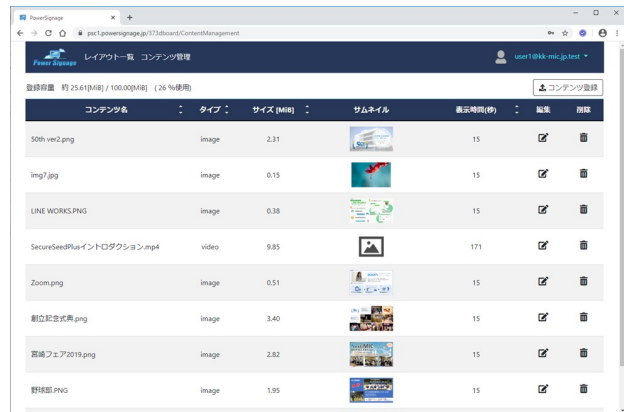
PowerSignage

psc1.powersignage.jp/373dboard/ContentManagement

Power Signage レイアウト一覧 コンテンツ管理

user1@kk-mic.jp.test

登録容量 約 25.61[MiB] / 100.00[MiB] （26 %使用）

コンテンツ登録

| コンテンツ名 | タイプ | サイズ [MiB] | サムネイル | 表示時間(秒) | 編集 | 削除 |
|---|---|---|---|---|---|---|
| 50th ver2.png | image | 2.31 | | 15 | | |
| img7.jpg | image | 0.15 | | 15 | | |
| LINE WORKS.PNG | image | 0.38 | | 15 | | |
| SecureSeedPlusイントロダクション.mp4 | video | 9.85 | | 171 | | |
| Zoom.png | image | 0.51 | | 15 | | |
| 創立記念式典.png | image | 3.40 | | 15 | | |
| 宮崎フェア2019.png | image | 2.82 | | 15 | | |
| 野球部.PNG | image | 1.95 | | 15 | | |